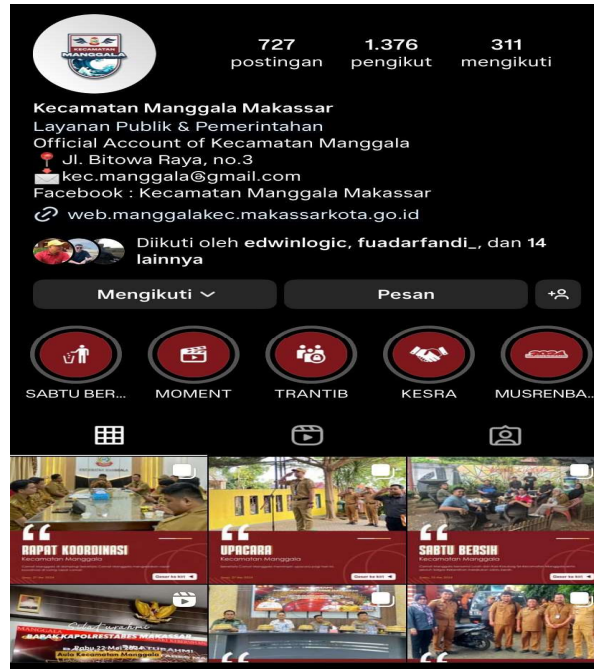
KECAMATAN MANGGALA

727 postingan
1.376 pengikut
311 mengikuti

Kecamatan Manggala Makassar
Layanan Publik & Pemerintahan
Official Account of Kecamatan Manggala
📍 Jl. Bitowa Raya, no.3
✉️ kec.manggala@gmail.com
Facebook : Kecamatan Manggala Makassar
web.manggalakec.makassarkota.go.id

Diikuti oleh edwinlogic, fuadarfandi_, dan 14 lainnya

Mengikuti
Pesan

SABTU BER...
MOMENT
TRANTIB
KESRA
MUSRENBA...

RAPAT KOORDINASI
Kecamatan Manggala

UPACARA
Kecamatan Manggala

SABTU BERSIH
Kecamatan Manggala

SABAK KAPOLRESTABES MAKASSAR
Rabu 22 Mei 2024
Aula Kecamatan Manggala